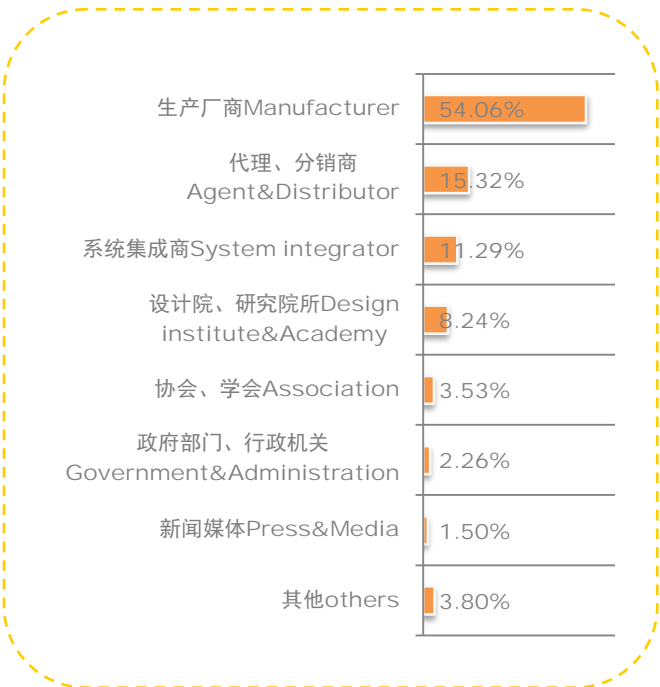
生产厂商Manufacturer 54.06%

代理、分销商 Agent&Distributor 15.32%

系统集成商System integrator 11.29%

设计院、研究院所Design institute&Academy 8.24%

协会、学会Association 3.53%

政府部门、行政机关 Government&Administration 2.26%

新闻媒体Press&Media 1.50%

其他others 3.80%